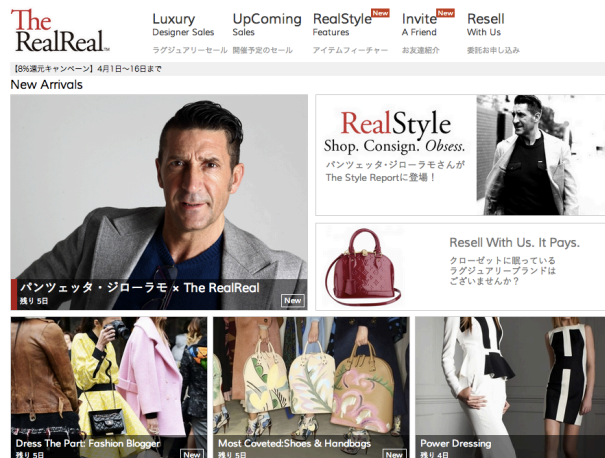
The RealReal

Luxury
Designer Sales
ラグジュアリーセール

UpComing
Sales
開催予定のセール

RealStyle New
Features
アイテムフィーチャー

Invite New
A Friend
お友達紹介

Resell
With Us
委託お申し込み

【8%還元キャンペーン】4月1日〜16日まで

New Arrivals

パンツェッタ・ジローラモ × The RealReal
残り 5日
New

RealStyle
Shop. Consign. Obsess.
パンツェッタ・ジローラモさんが The Style Reportに登場！

Resell With Us. It Pays.
クローゼットに眠っている ラグジュアリーブランドは ございませんか？

Dress The Part: Fashion Blogger
残り 5日
New

Most Coveted:Shoes & Handbags
残り 5日
New

Power Dressing
残り 4日